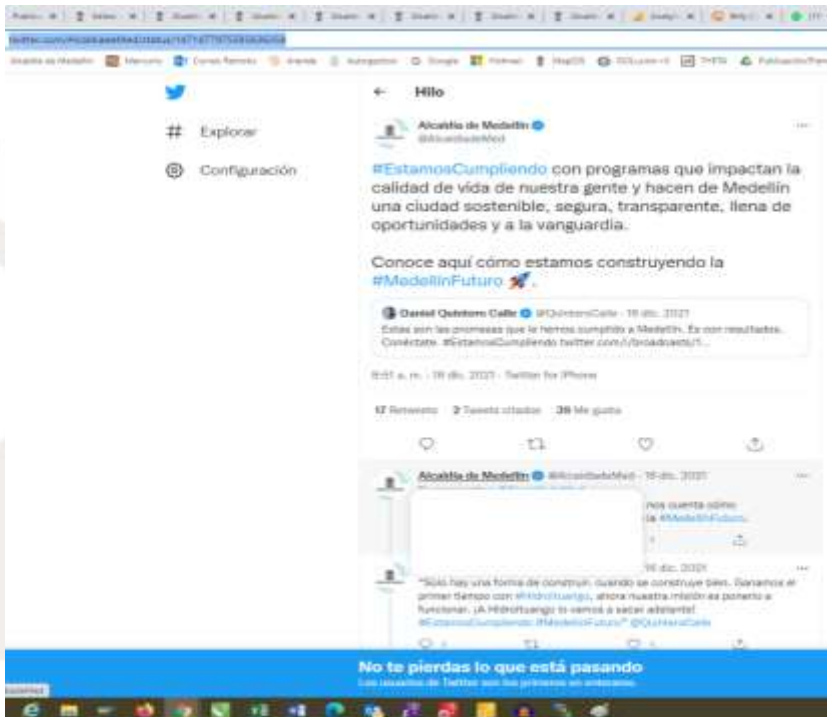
twitter.com/AlcaldiadeMed/status/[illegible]

Explorar

Configuración

Hilo

Alcaldía de Medellín
@AlcaldiadeMed

#EstamosCumpliendo con programas que impactan la calidad de vida de nuestra gente y hacen de Medellín una ciudad sostenible, segura, transparente, llena de oportunidades y a la vanguardia.

Conoce aquí cómo estamos construyendo la #MedellínFuturo 🚀.

Daniel Quintero Calle @QuinteroCalle · 16 dic. 2021
Estas son las promesas que le hemos cumplido a Medellín. Es con resultados. Conéctate. #EstamosCumpliendo twitter.com/i/broadcasts/1...

8:51 a. m. · 16 dic. 2021 · Twitter for iPhone

17 Retweets 2 Tweets citados 36 Me gusta

Alcaldía de Medellín @AlcaldiadeMed · 16 dic. 2021
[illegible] nos cuenta cómo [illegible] la #MedellínFuturo.

16 dic. 2021
"Solo hay una forma de construir, cuando se construye bien. Ganamos el primer tiempo con #Hidroituango, ahora nuestra misión es ponerlo a funcionar. ¡A Hidroituango lo vamos a sacar adelante! #EstamosCumpliendo #MedellínFuturo" @QuinteroCalle

No te pierdas lo que está pasando
Los usuarios de Twitter son los primeros en enterarse.